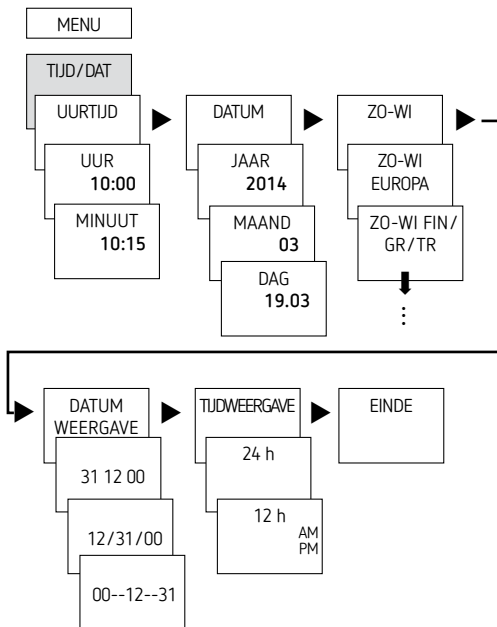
MENU

TIJD/DAT

UURTIJD

UUR
10:00

MINUUT
10:15

DATUM

JAAR
2014

MAAND
03

DAG
19.03

ZO-WI

ZO-WI
EUROPA

ZO-WI FIN/
GR/TR

⋮

DATUM
WEERGAVE

31 12 00

12/31/00

00--12--31

TIJDWEERGAVE

24 h

12 h
AM
PM

EINDE